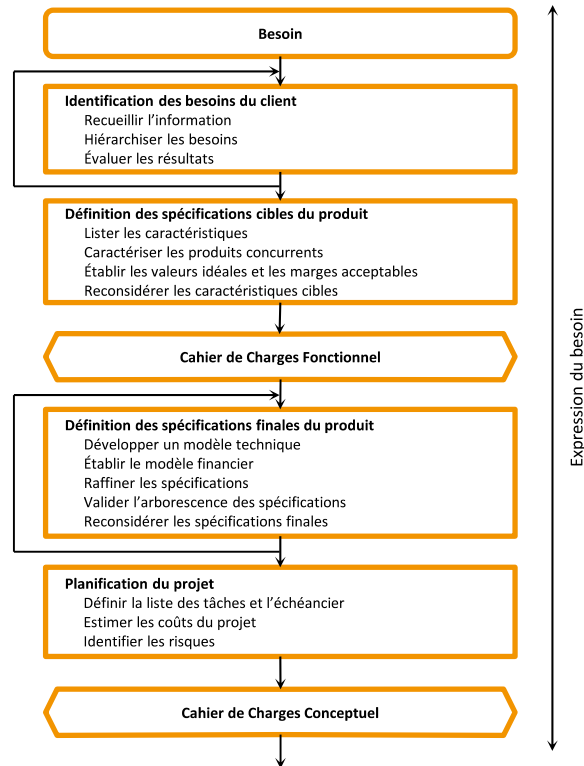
Besoin

Identification des besoins du client
Recueillir l'information
Hiérarchiser les besoins
Évaluer les résultats

Définition des spécifications cibles du produit
Lister les caractéristiques
Caractériser les produits concurrents
Établir les valeurs idéales et les marges acceptables
Reconsidérer les caractéristiques cibles

Cahier de Charges Fonctionnel

Définition des spécifications finales du produit
Développer un modèle technique
Établir le modèle financier
Raffiner les spécifications
Valider l'arborescence des spécifications
Reconsidérer les spécifications finales

Planification du projet
Définir la liste des tâches et l'échéancier
Estimer les coûts du projet
Identifier les risques

Cahier de Charges Conceptuel

Expression du besoin